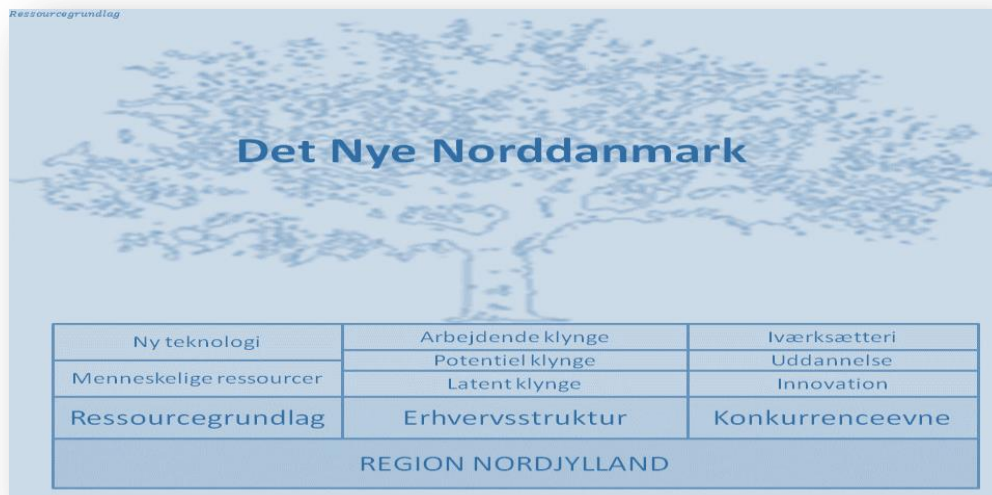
Ressourcegrundlag

Det Nye Norddanmark

| Ny teknologi | Arbejdende klynge | Iværksætteri |
|---|---|---|
| Menneskelige ressourcer | Potentiel klynge | Uddannelse |
| | Latent klynge | Innovation |
| Ressourcegrundlag | Erhvervsstruktur | Konkurrenceevne |

REGION NORDJYLLAND